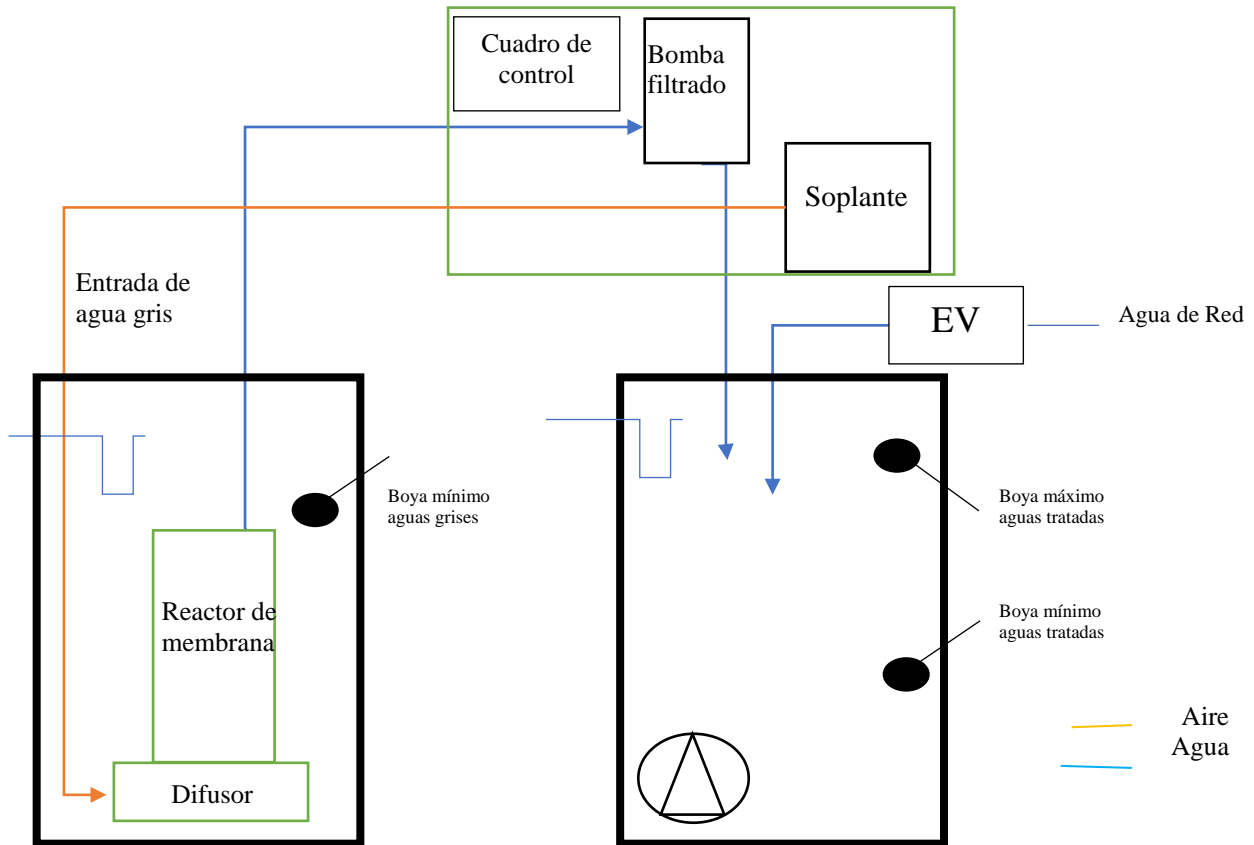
Cuadro de control

Bomba filtrado

Soplante

Entrada de agua gris

EV

Agua de Red

Boya mínimo aguas grises

Boya máximo aguas tratadas

Boya mínimo aguas tratadas

Reactor de membrana

Difusor

Aire
Agua